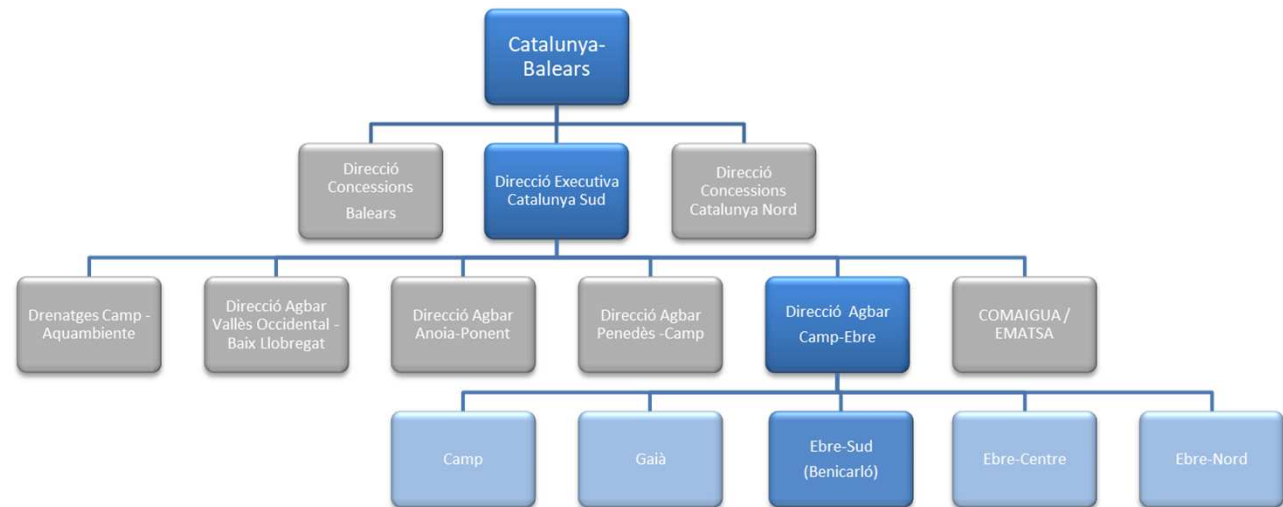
Catalunya-Balears

Direcció Concessions Balears

Direcció Executiva Catalunya Sud

Direcció Concessions Catalunya Nord

Drenatges Camp - Aquambiente

Direcció Agbar Vallès Occidental - Baix Llobregat

Direcció Agbar Anoia-Ponent

Direcció Agbar Penedès -Camp

Direcció Agbar Camp-Ebre

COMAIGUA / EMATSA

Camp

Gaià

Ebre-Sud (Benicarló)

Ebre-Centre

Ebre-Nord